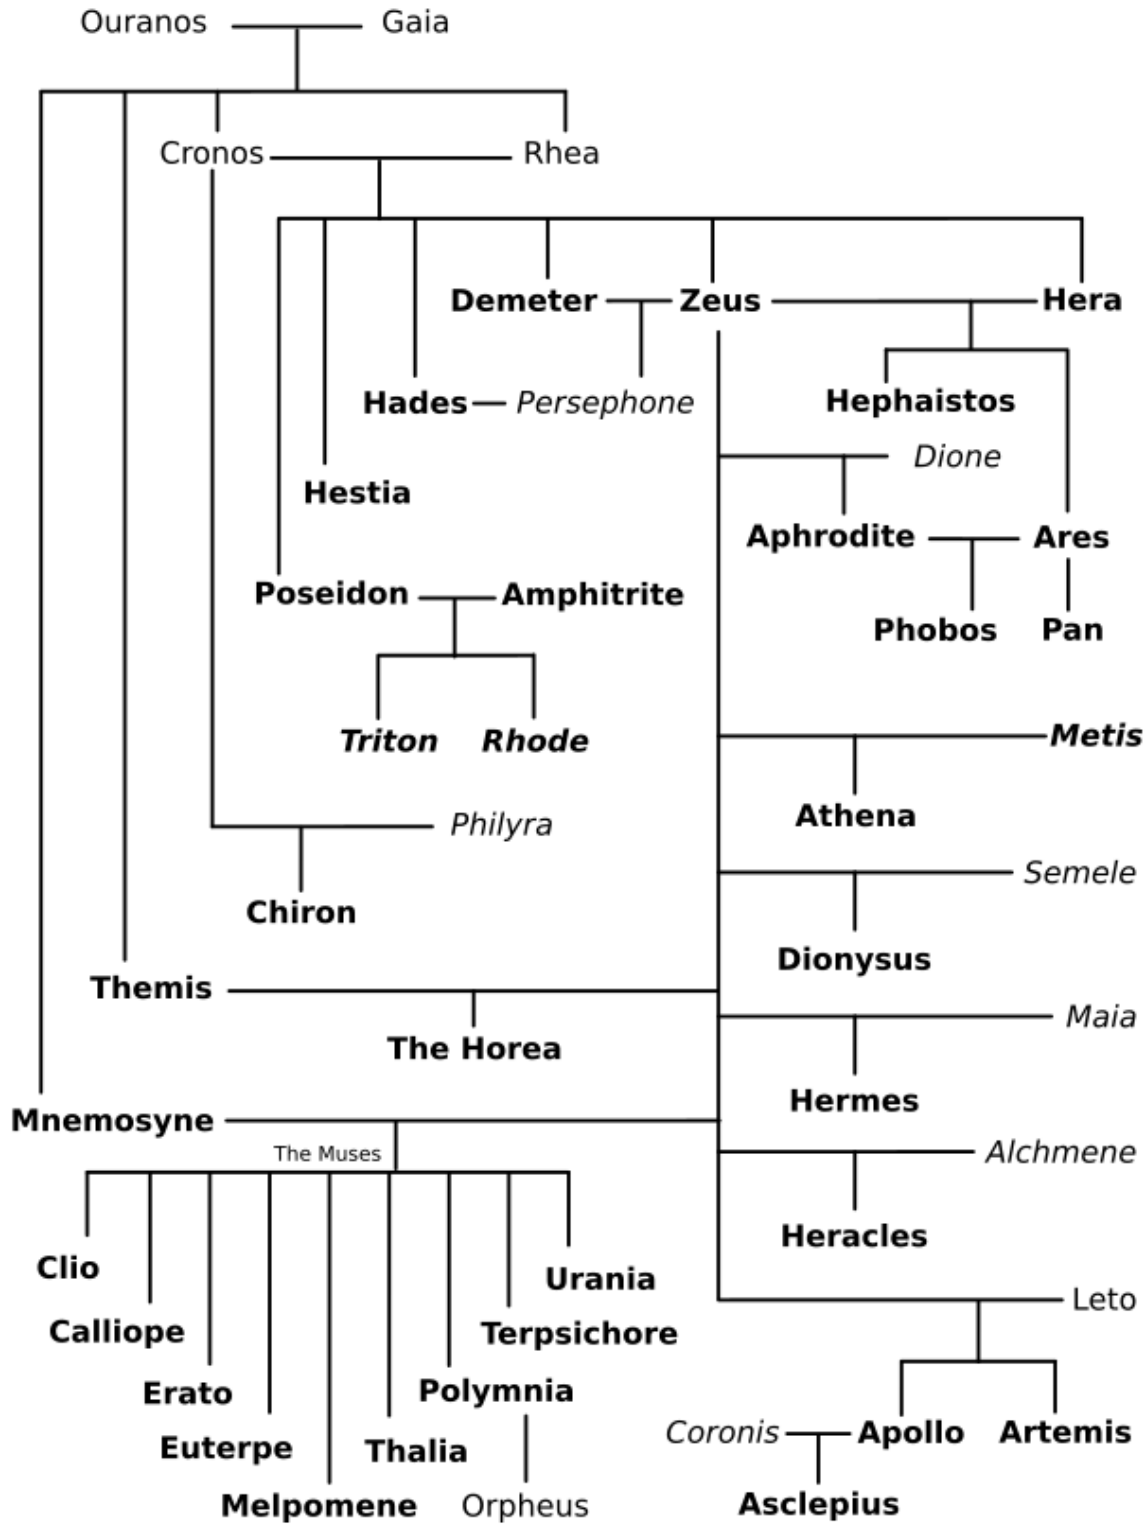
Ouranos Gaia

Cronos Rhea

Demeter Zeus Hera

Hades Persephone

Hephaistos

Dione

Hestia

Aphrodite Ares

Poseidon Amphitrite

Phobos Pan

Triton Rhode

Metis

Philyra

Athena

Semele

Chiron

Dionysus

Themis

The Horea

Maia

Hermes

Mnemosyne

The Muses

Alchmene

Heracles

Clio

Calliope

Erato

Euterpe

Melpomene

Thalia

Polymnia

Orpheus

Terpsichore

Urania

Leto

Coronis Apollo Artemis

Asclepius